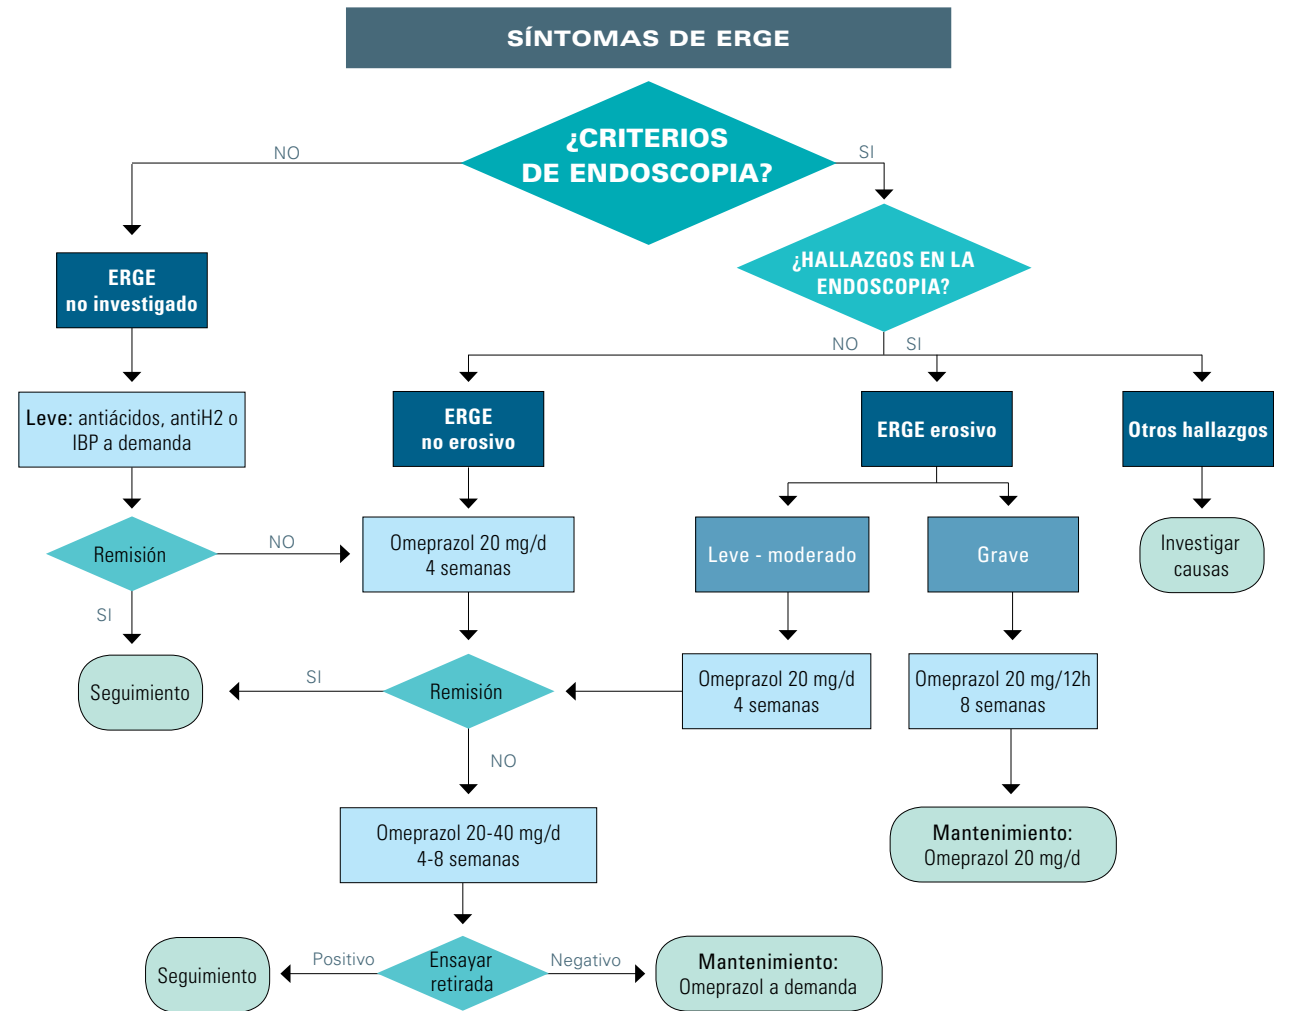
SÍNTOMAS DE ERGE

¿CRITERIOS DE ENDOSCOPIA?

NO

SI

ERGE no investigado

¿HALLAZGOS EN LA ENDOSCOPIA?

NO

SI

Leve: antiácidos, antiH2 o IBP a demanda

ERGE no erosivo

ERGE erosivo

Otros hallazgos

Remisión

NO

Omeprazol 20 mg/d 4 semanas

Leve - moderado

Grave

Investigar causas

SI

Seguimiento

SI

Remisión

Omeprazol 20 mg/d 4 semanas

Omeprazol 20 mg/12h 8 semanas

NO

Omeprazol 20-40 mg/d 4-8 semanas

Mantenimiento: Omeprazol 20 mg/d

Seguimiento

Positivo

Ensayar retirada

Negativo

Mantenimiento: Omeprazol a demanda